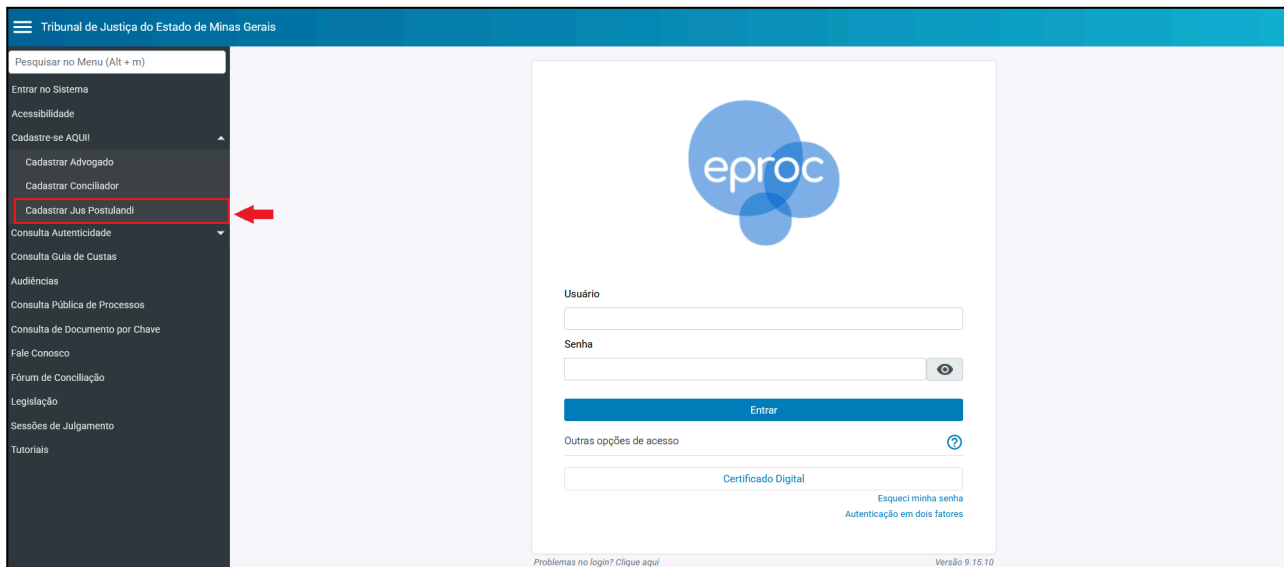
Tribunal de Justiça do Estado de Minas Gerais

Pesquisar no Menu (Alt + m)

Entrar no Sistema
Acessibilidade
Cadastre-se AQUI!
Cadastrar Advogado
Cadastrar Conciliador
Cadastrar Jus Postulandi
Consulta Autenticidade
Consulta Guia de Custas
Audiências
Consulta Pública de Processos
Consulta de Documento por Chave
Fale Conosco
Fórum de Conciliação
Legislação
Sessões de Julgamento
Tutoriais

eproc

Usuário

Senha

Entrar

Outras opções de acesso

Certificado Digital

Esqueci minha senha
Autenticação em dois fatores

Problemas no login? Clique aqui
Versão 9.15.10